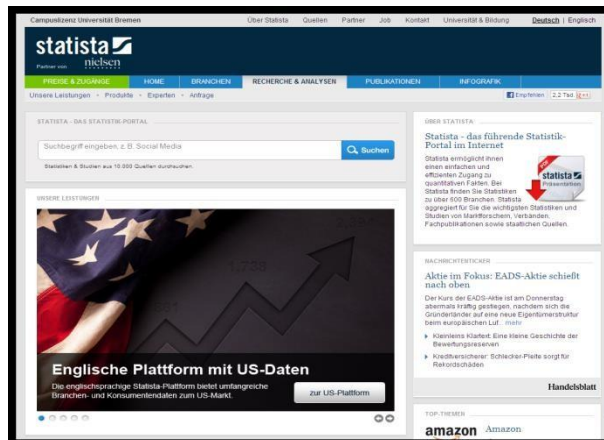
Campuslizenz Universität Bremen

Über Statista Quellen Partner Job Kontakt Universität & Bildung Deutsch | Englisch

statista

Partner von nielsen

PREISE & ZUGÄNGE HOME BRANCHEN RECHERCHE & ANALYSEN PUBLIKATIONEN INFOGRAFIK

Unsere Leistungen · Produkte · Experten · Anfrage

Empfehlen 2,2 Tsd.

STATISTA - DAS STATISTIK-PORTAL

Suchbegriff eingeben, z.B. Social Media

Suchen

Statistiken & Studien aus 10.000 Quellen durchsuchen

UNSERE LEISTUNGEN

Englische Plattform mit US-Daten

Die englischsprachige Statista-Plattform bietet umfangreiche Branchen- und Konsumentendaten zum US-Markt.

zur US-Plattform

ÜBER STATISTA

Statista - das führende Statistik-Portal im Internet

Statista ermöglicht Ihnen einen einfachen und effizienten Zugang zu quantitativen Fakten. Bei Statista finden Sie Statistiken zu über 600 Branchen. Statista aggregiert für Sie die wichtigsten Statistiken und Studien von Marktforschern, Verbänden, Fachpublikationen sowie staatlichen Quellen.

statista Präsentation

NACHRICHTENTICKER

Aktie im Fokus: EADS-Aktie schießt nach oben

Der Kurs der EADS-Aktie ist am Donnerstag abermals kräftig gestiegen, nachdem sich die Gründerländer auf eine neue Eigentümerstruktur beim europäischen Luf... mehr

Kleinlens Klartext: Eine kleine Geschichte der Bewertungsreserven

Kreditversicherer: Schlecker-Pleite sorgt für Rekordschäden

Handelsblatt

TOP-THEMEN

amazon Amazon